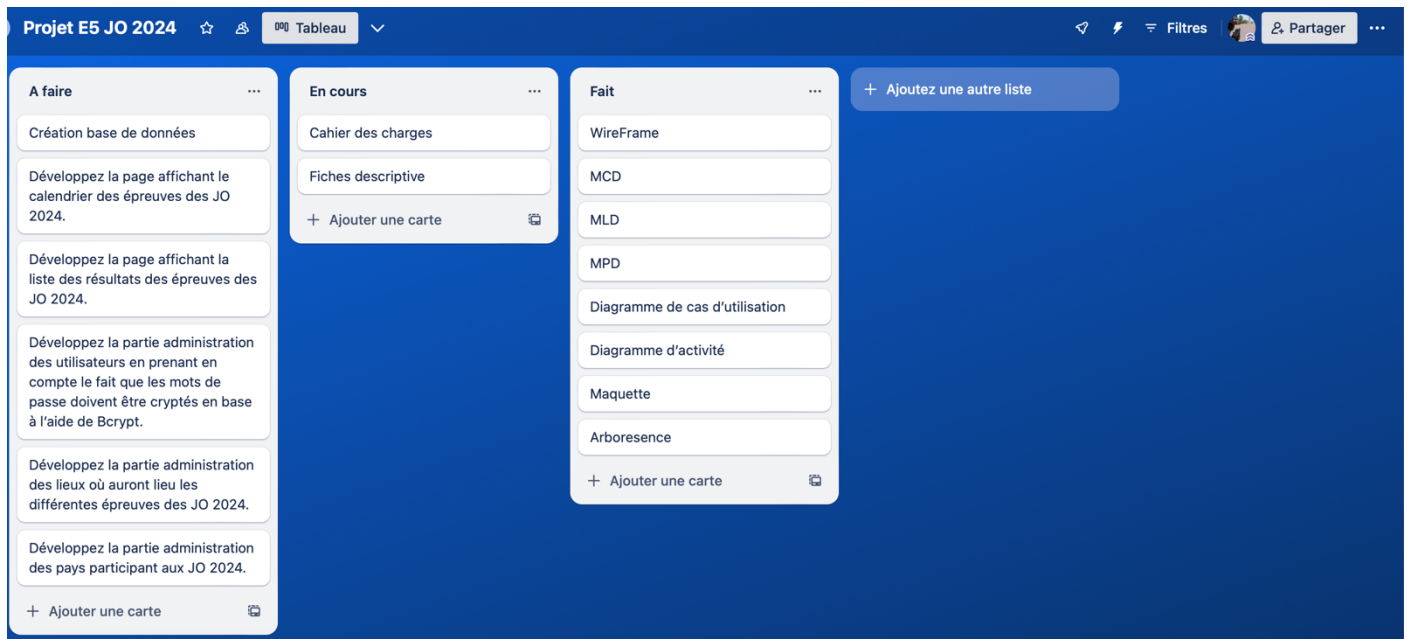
Projet E5 JO 2024

Tableau

Filtres

Partager

A faire

...

Création base de données

Développez la page affichant le calendrier des épreuves des JO 2024.

Développez la page affichant la liste des résultats des épreuves des JO 2024.

Développez la partie administration des utilisateurs en prenant en compte le fait que les mots de passe doivent être cryptés en base à l'aide de Bcrypt.

Développez la partie administration des lieux où auront lieu les différentes épreuves des JO 2024.

Développez la partie administration des pays participant aux JO 2024.

+ Ajouter une carte

En cours

...

Cahier des charges

Fiches descriptive

+ Ajouter une carte

Fait

...

WireFrame

MCD

MLD

MPD

Diagramme de cas d'utilisation

Diagramme d'activité

Maquette

Arboresence

+ Ajouter une carte

+ Ajoutez une autre liste

...